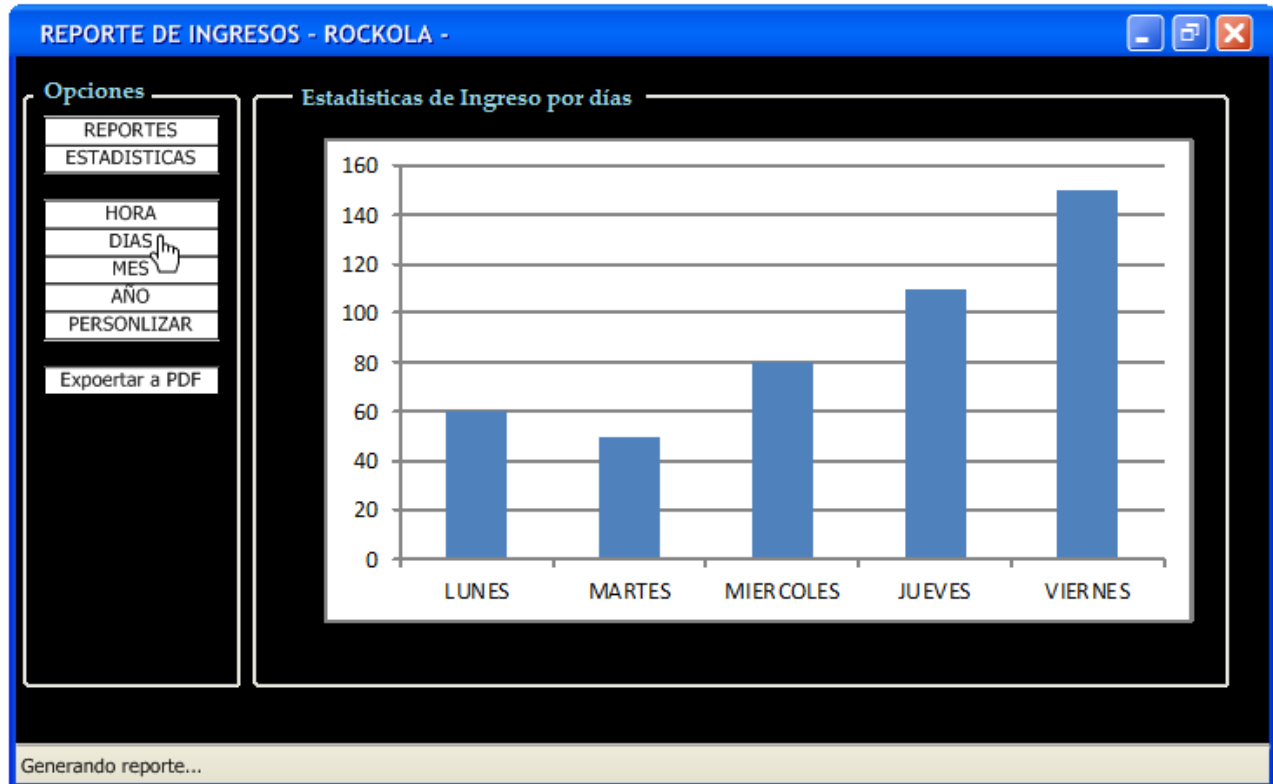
REPORTE DE INGRESOS - ROCKOLA -

Opciones

REPORTES
ESTADISTICAS

HORA
DIAS
MES
AÑO
PERSONLIZAR

Expoertar a PDF

Estadisticas de Ingreso por días

160
140
120
100
80
60
40
20
0

LUNES
MARTES
MIERCOLES
JUEVES
VIERNES

Generando reporte...